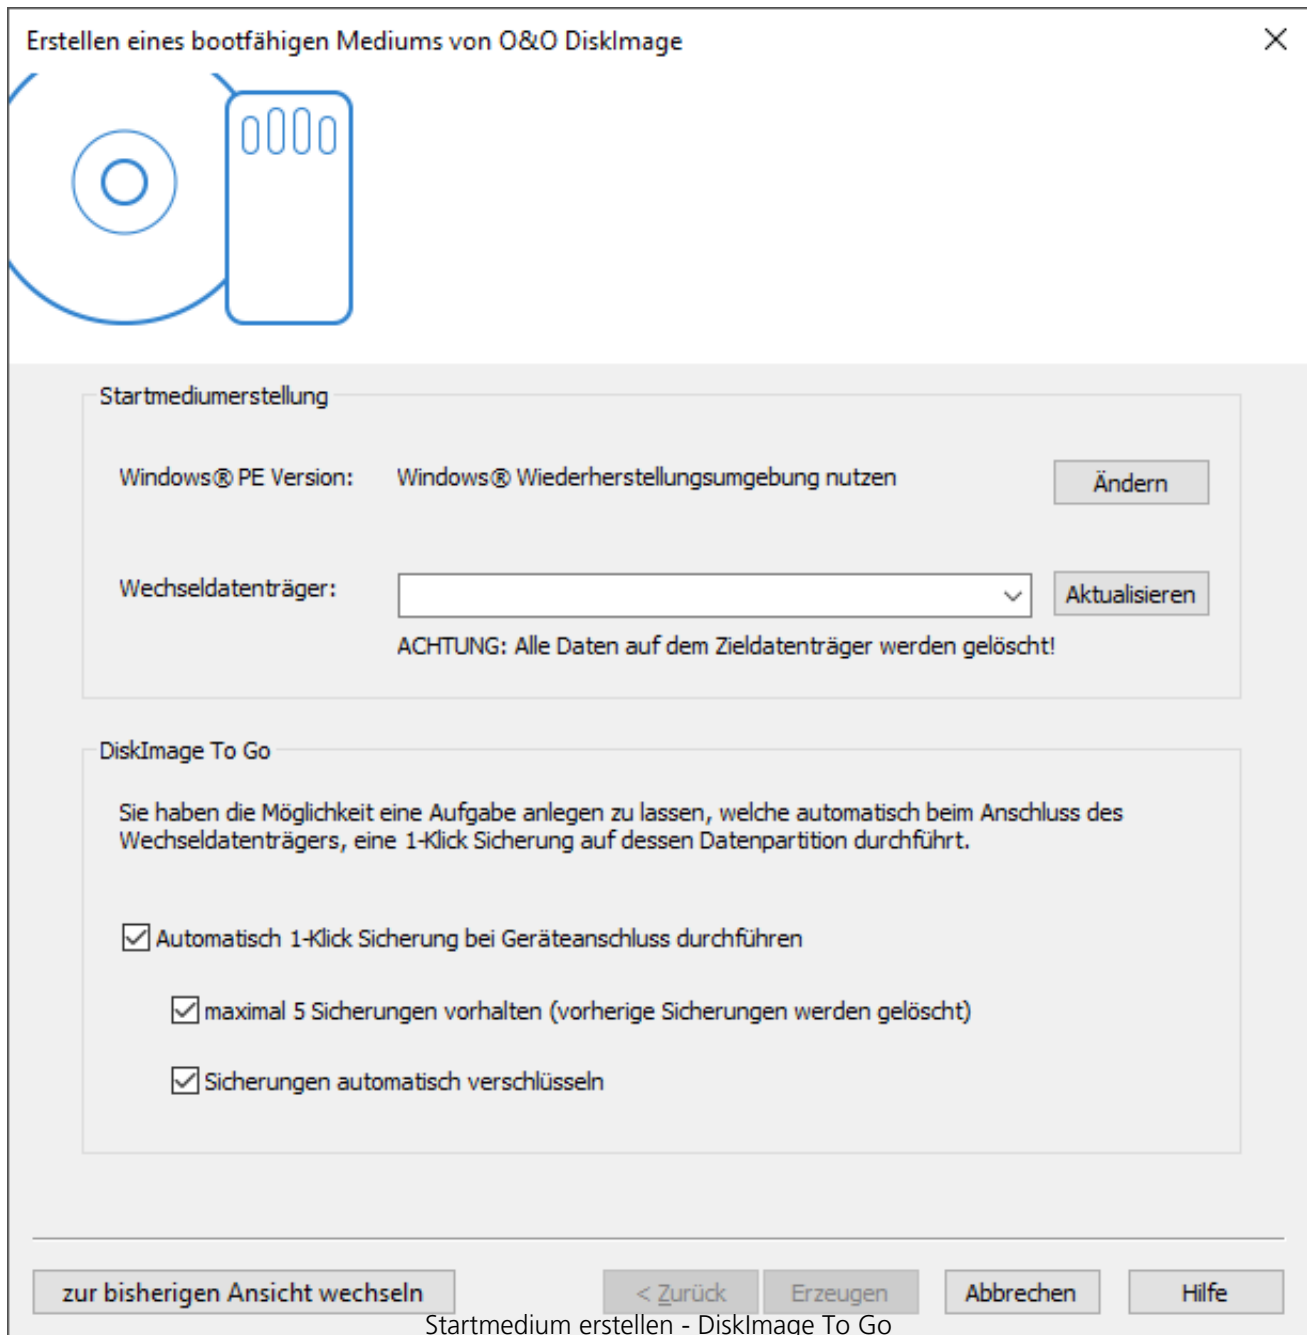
Erstellen eines bootfähigen Mediums von O&O DiskImage

Startmediumerstellung

Windows® PE Version: Windows® Wiederherstellungsumgebung nutzen

Ändern

Wechseldatenträger:

Aktualisieren

ACHTUNG: Alle Daten auf dem Zieldatenträger werden gelöscht!

DiskImage To Go

Sie haben die Möglichkeit eine Aufgabe anlegen zu lassen, welche automatisch beim Anschluss des Wechseldatenträgers, eine 1-Klick Sicherung auf dessen Datenpartition durchführt.

Automatisch 1-Klick Sicherung bei Geräteanschluss durchführen

maximal 5 Sicherungen vorhalten (vorherige Sicherungen werden gelöscht)

Sicherungen automatisch verschlüsseln

zur bisherigen Ansicht wechseln

< Zurück

Erzeugen

Abbrechen

Hilfe

Startmedium erstellen - DiskImage To Go